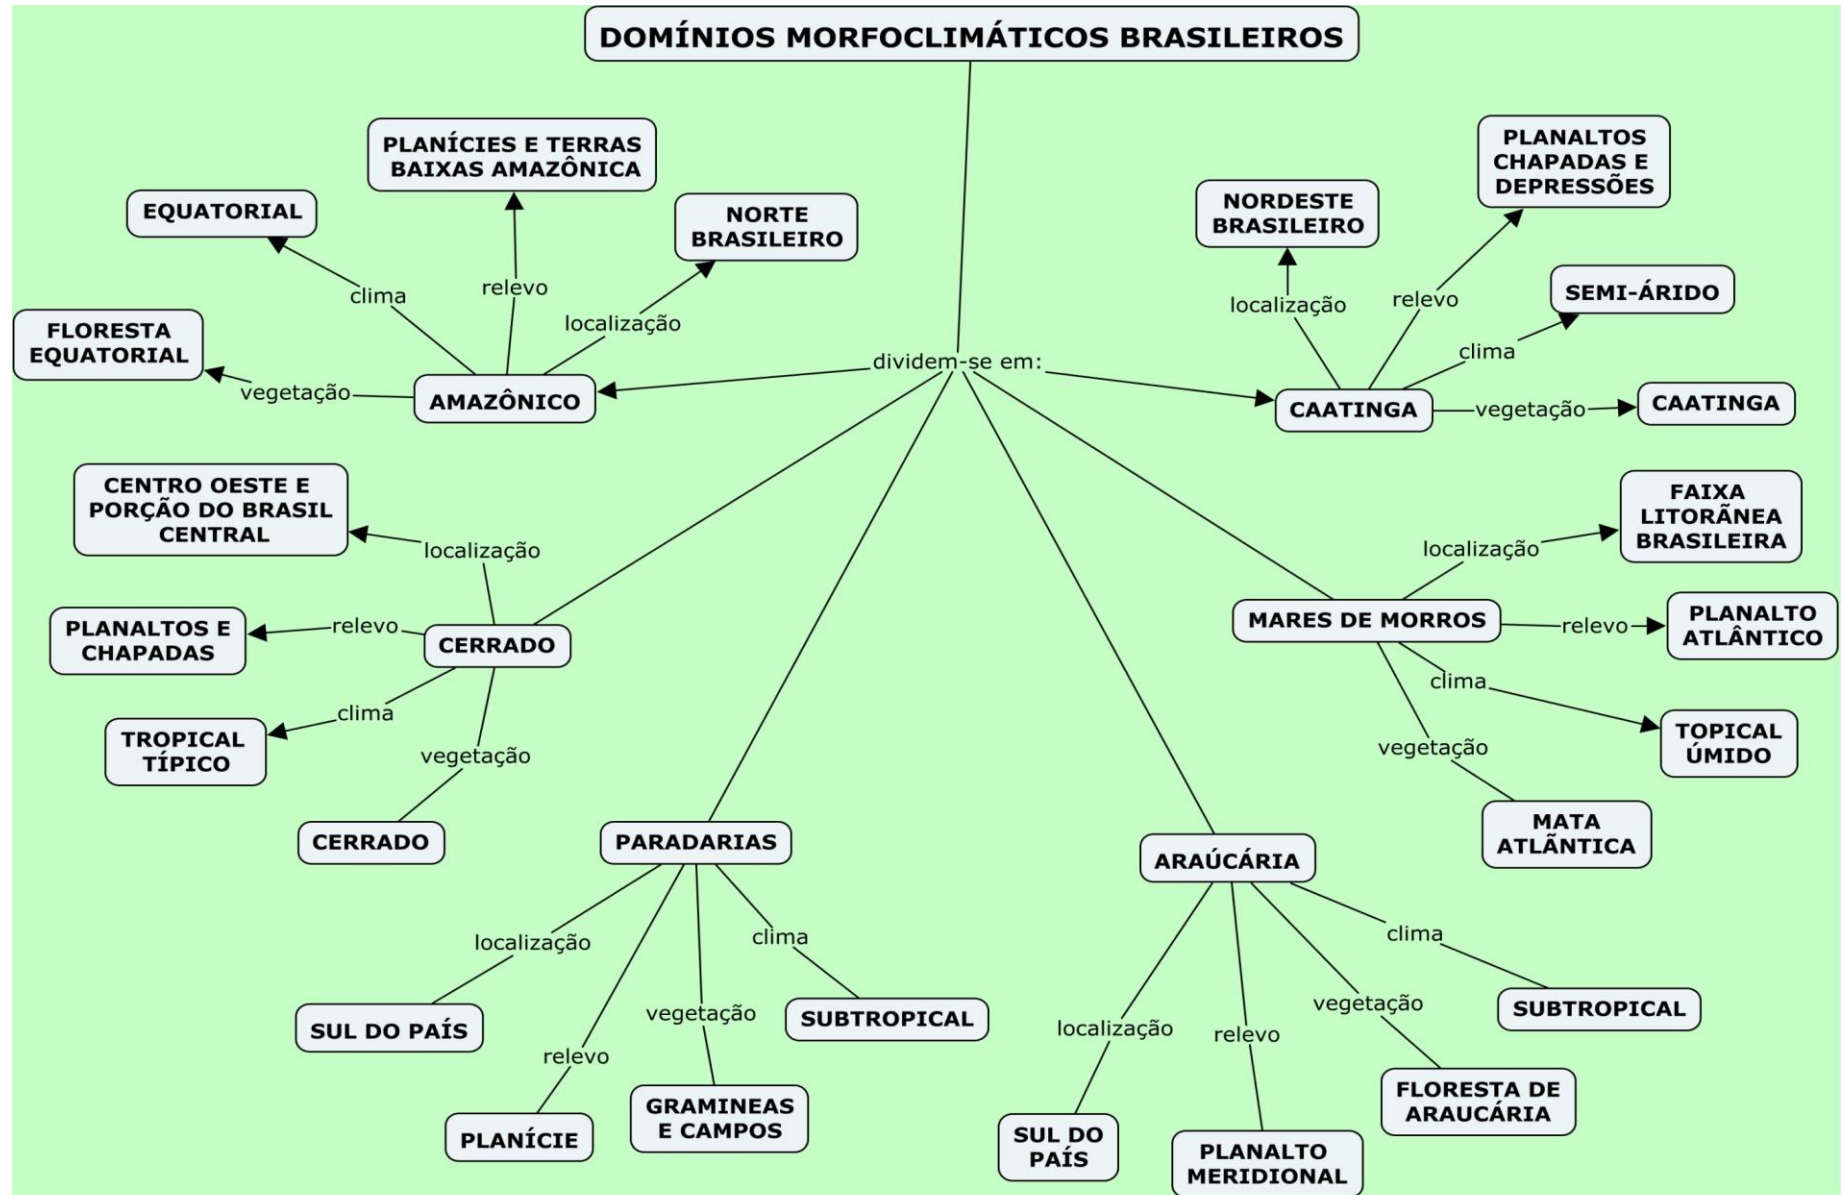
DOMÍNIOS MORFOCLIMÁTICOS BRASILEIROS

dividem-se em:

AMAZÔNICO
clima
EQUATORIAL
relevo
PLANÍCIES E TERRAS BAIXAS AMAZÔNICA
localização
NORTE BRASILEIRO
vegetação
FLORESTA EQUATORIAL

CAATINGA
localização
NORDESTE BRASILEIRO
relevo
PLANALTOS CHAPADAS E DEPRESSÕES
clima
SEMI-ÁRIDO
vegetação
CAATINGA

CERRADO
localização
CENTRO OESTE E PORÇÃO DO BRASIL CENTRAL
relevo
PLANALTOS E CHAPADAS
clima
TROPICAL TÍPICO
vegetação
CERRADO

MARES DE MORROS
localização
FAIXA LITORÃNEA BRASILEIRA
relevo
PLANALTO ATLÂNTICO
clima
TOPICAL ÚMIDO
vegetação
MATA ATLÃNTICA

PARADARIAS
localização
SUL DO PAÍS
relevo
PLANÍCIE
vegetação
GRAMINEAS E CAMPOS
clima
SUBTROPICAL

ARAÚCÁRIA
localização
SUL DO PAÍS
relevo
PLANALTO MERIDIONAL
vegetação
FLORESTA DE ARAUCÁRIA
clima
SUBTROPICAL